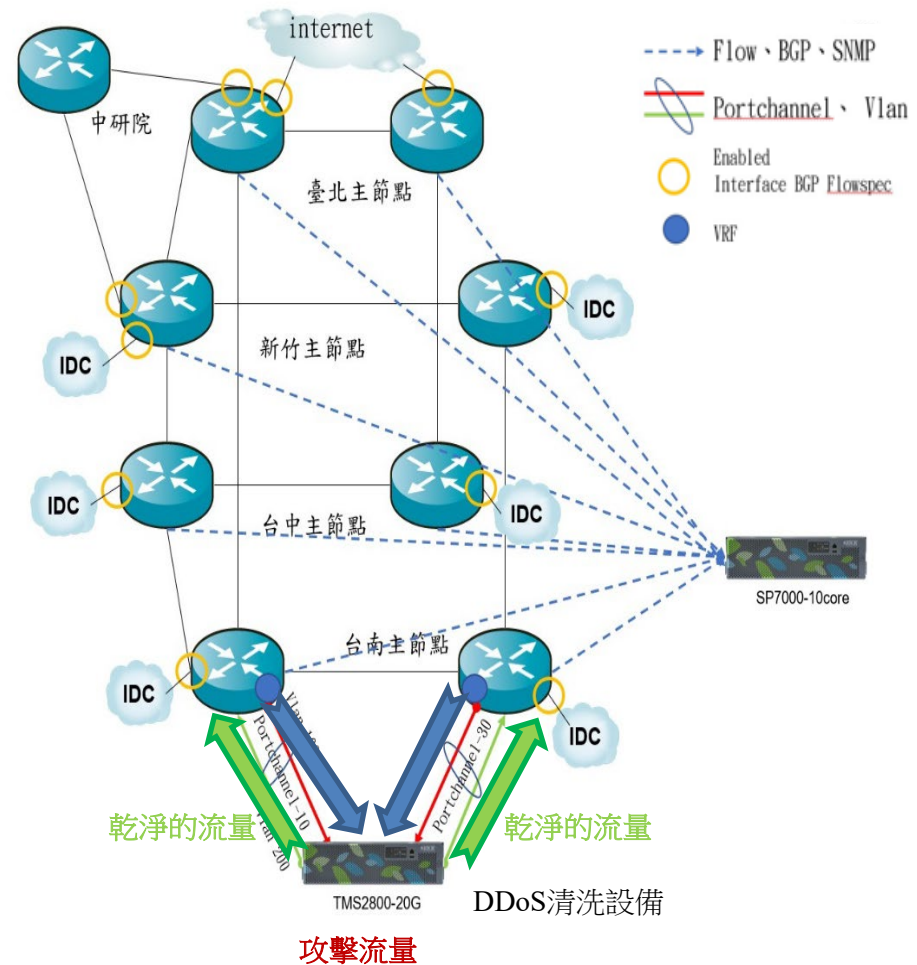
internet

中研院

臺北主節點

Flow、BGP、SNMP

Portchannel、 Vlan

Enabled
Interface BGP Flowspec

VRF

IDC

新竹主節點

IDC

IDC

IDC

台中主節點

IDC

SP7000-10core

台南主節點

IDC

IDC

Vlan 10

Portchannel-10

Vlan 200

Portchannel-30

乾淨的流量

乾淨的流量

TMS2800-20G

DDoS清洗設備

攻擊流量